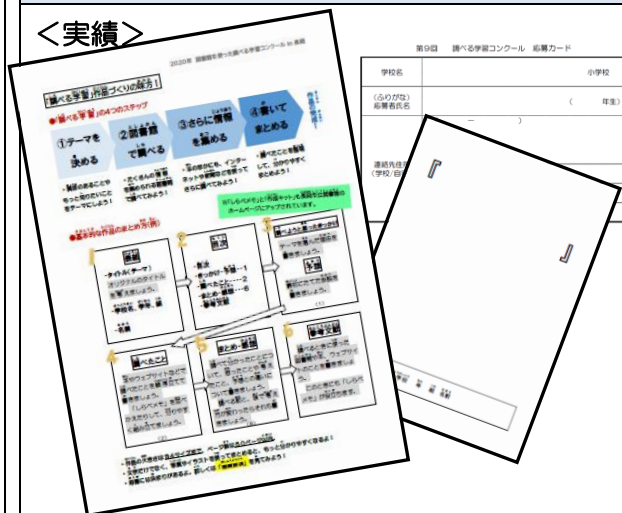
＜実績＞

2020年 図書館を使った調べる学習コンクール in 青梅

「調べる学習」作品づくりの秘訣！

●「調べる学習」の4つのステップ

①テーマを決める

②図書館で調べる

③さらに情報を集める

④書いてまとめる

※「しらべかた」「作品キット」も図書館で公開中です。

●基本的な作品のまとめ方(例)

1 表紙

2 目次

3 テーマを選んだ理由

4 調べたこと

5 まとめ・感想

6 参考文献

第9回 調べる学習コンクール 応募カード

| 学校名 | 小学校 |
|---|---|
| (ふりがな) 応募者氏名 | ( 年生) |
| 連絡先住所 (学校/自宅) | |

『

』